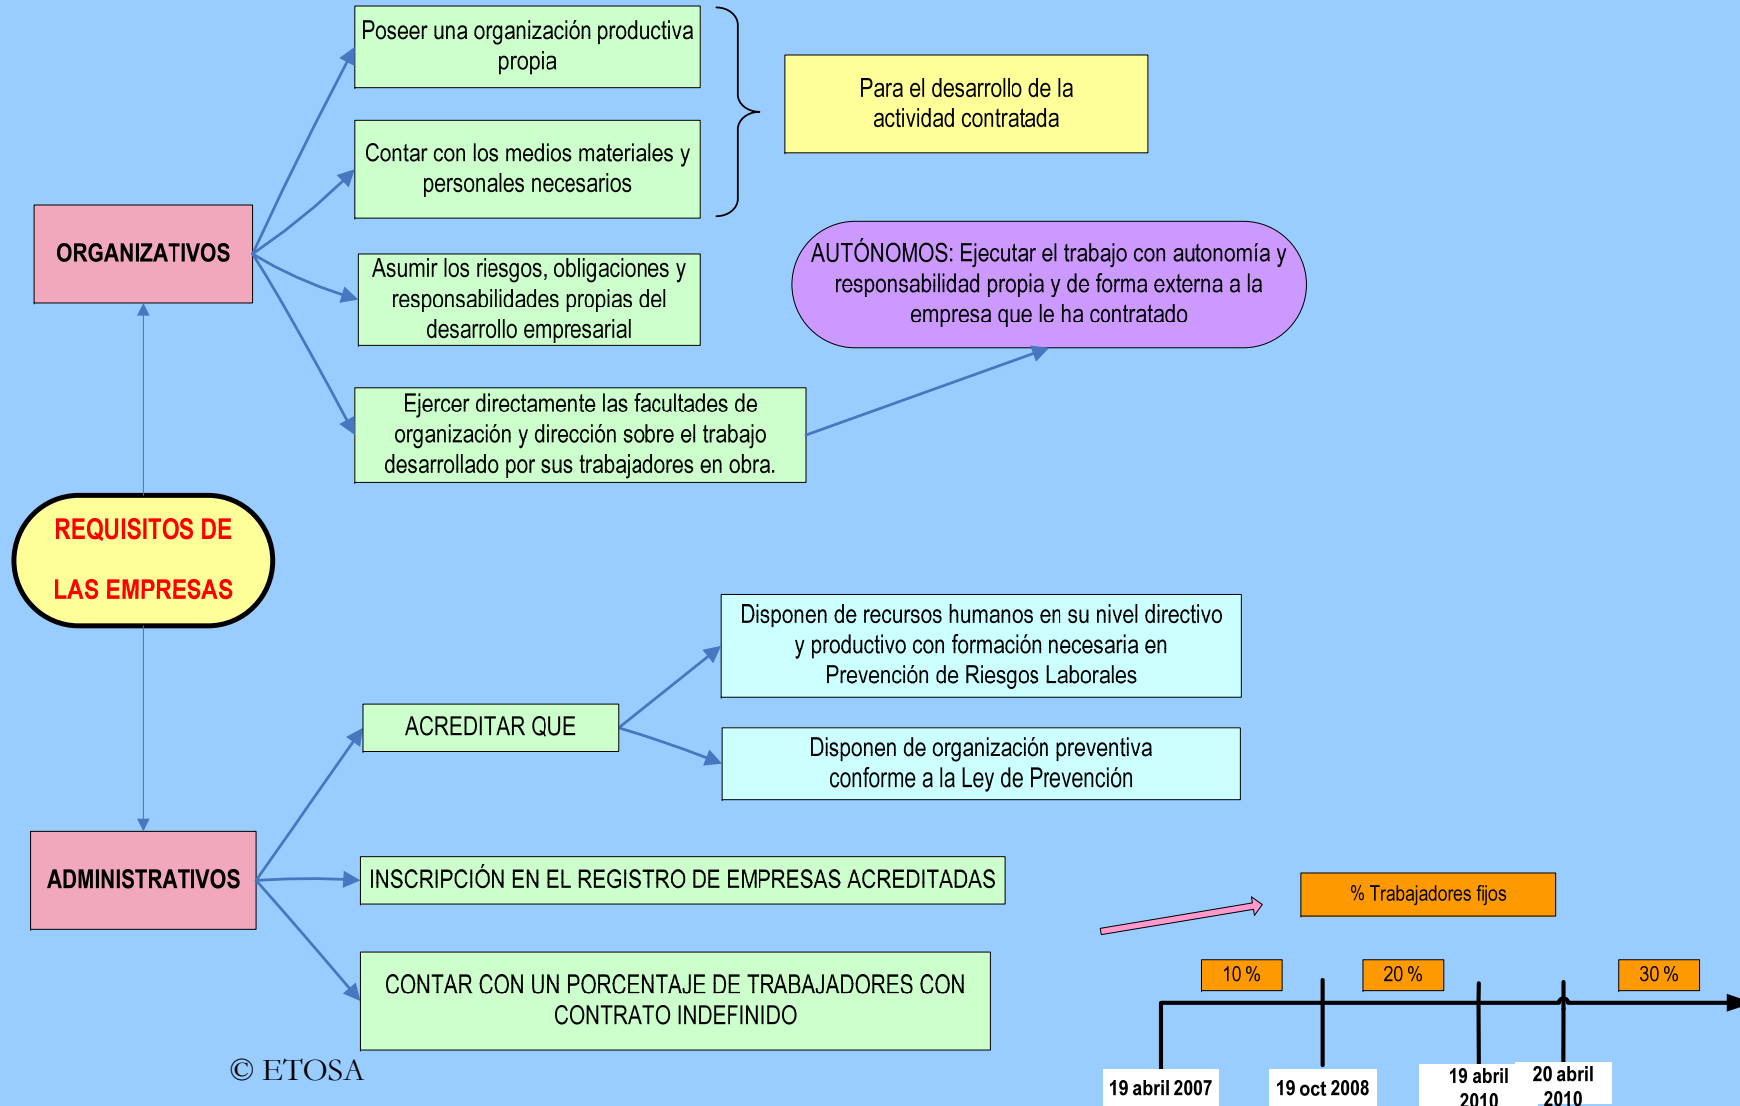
Poseer una organización productiva propia

Contar con los medios materiales y personales necesarios

Para el desarrollo de la actividad contratada

ORGANIZATIVOS

Asumir los riesgos, obligaciones y responsabilidades propias del desarrollo empresarial

AUTÓNOMOS: Ejecutar el trabajo con autonomía y responsabilidad propia y de forma externa a la empresa que le ha contratado

Ejercer directamente las facultades de organización y dirección sobre el trabajo desarrollado por sus trabajadores en obra.

REQUISITOS DE LAS EMPRESAS

Disponen de recursos humanos en su nivel directivo y productivo con formación necesaria en Prevención de Riesgos Laborales

ACREDITAR QUE

Disponen de organización preventiva conforme a la Ley de Prevención

ADMINISTRATIVOS

INSCRIPCIÓN EN EL REGISTRO DE EMPRESAS ACREDITADAS

% Trabajadores fijos

CONTAR CON UN PORCENTAJE DE TRABAJADORES CON CONTRATO INDEFINIDO

10 %

20 %

30 %

© ETOSA

19 abril 2007

19 oct 2008

19 abril 2010

20 abril 2010